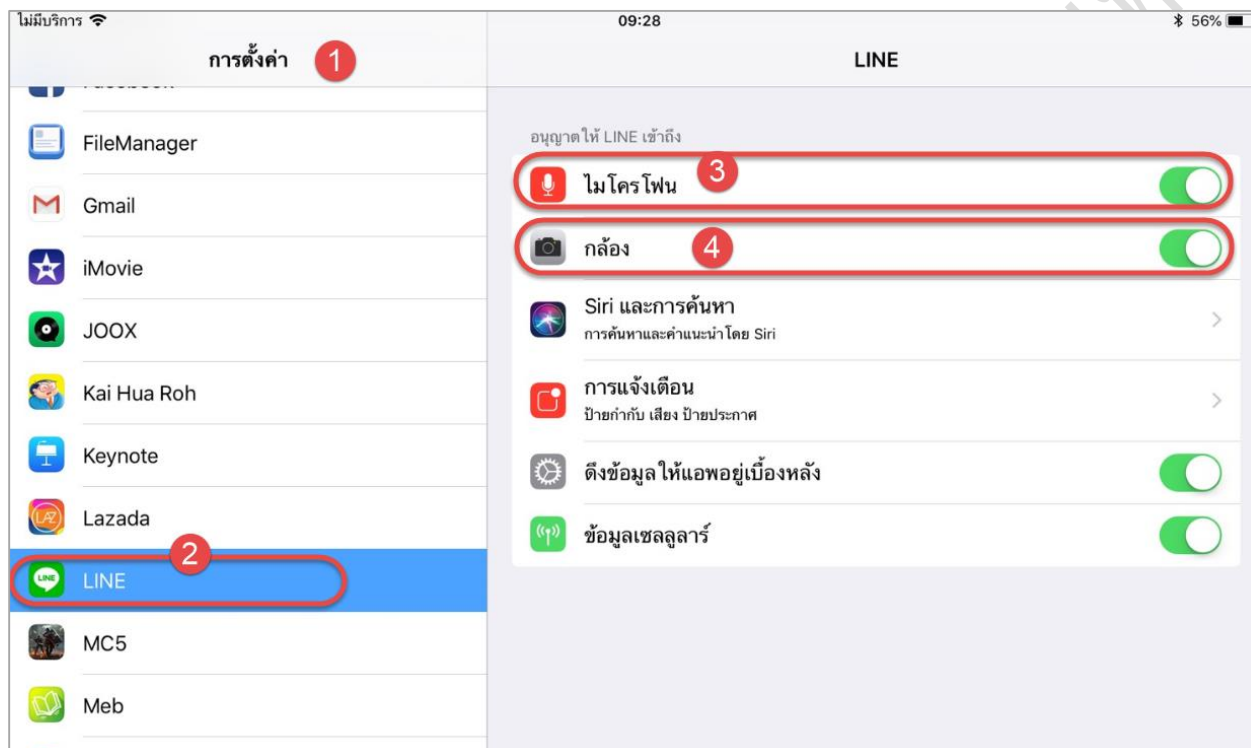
ไม่มีบริการ

09:28

56%

การตั้งค่า 1

LINE

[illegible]

FileManager

Gmail

iMovie

JOOX

Kai Hua Roh

Keynote

Lazada

2

LINE

MC5

Meb

อนุญาตให้ LINE เข้าถึง

ไมโครโฟน 3

กล้อง 4

Siri และการค้นหา
การค้นหาและคำแนะนำโดย Siri

การแจ้งเตือน
ป้ายกำกับ เสียง ป้ายประกาศ

ดึงข้อมูลให้แอพอยู่เบื้องหลัง

ข้อมูลเซลลูลาร์